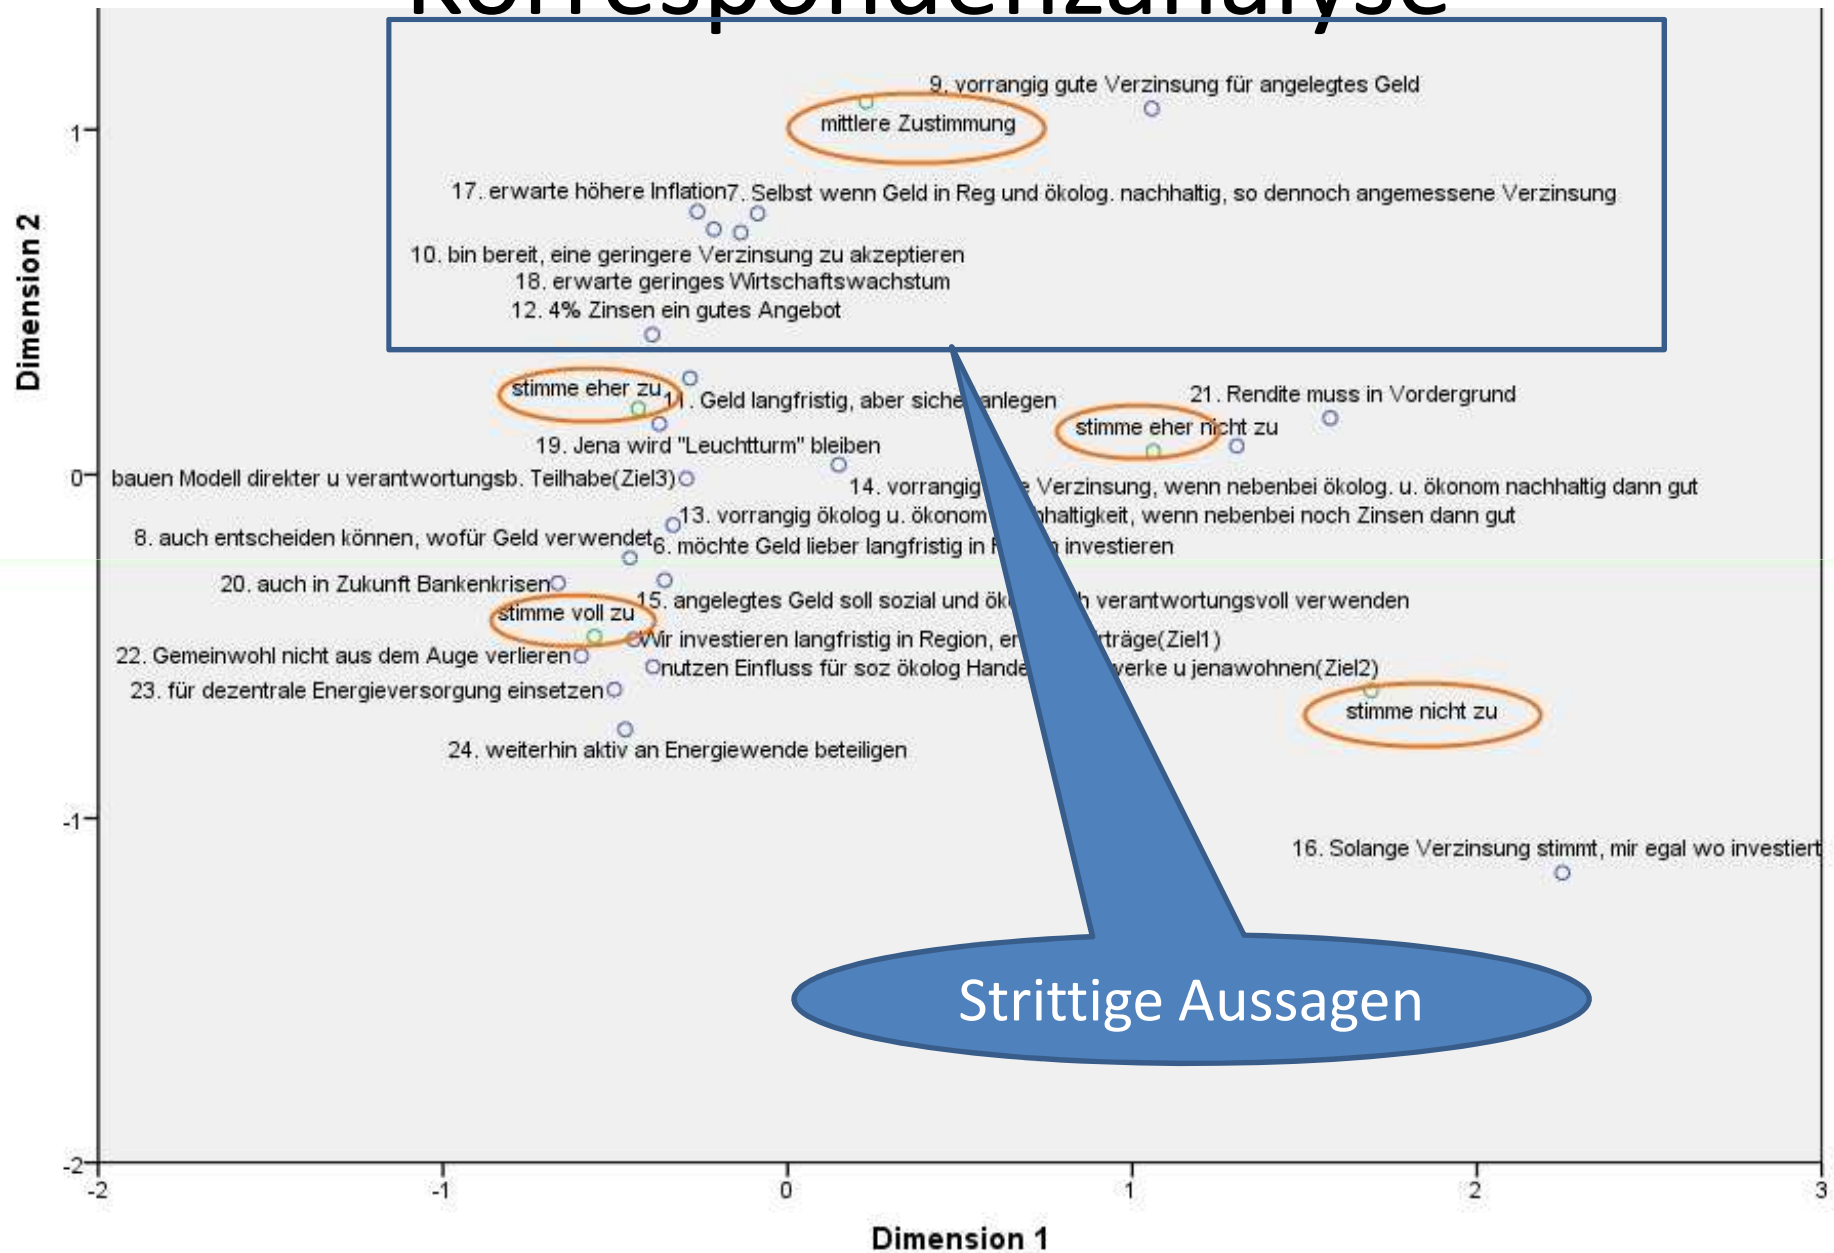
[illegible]

9. vorrangig gute Verzinsung für angelegtes Geld

mittlere Zustimmung

17. erwarte höhere Inflation

7. Selbst wenn Geld in Reg und ökolog. nachhaltig, so dennoch angemessene Verzinsung

10. bin bereit, eine geringere Verzinsung zu akzeptieren

18. erwarte geringes Wirtschaftswachstum

12. 4% Zinsen ein gutes Angebot

stimme eher zu

11. Geld langfristig, aber siche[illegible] anlegen

21. Rendite muss in Vordergrund

stimme eher nicht zu

19. Jena wird "Leuchtturm" bleiben

bauen Modell direkter u verantwortungsb. Teilhabe(Ziel3)

14. vorrangig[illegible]e Verzinsung, wenn nebenbei ökolog. u. ökonom nachhaltig dann gut

13. vorrangig ökolog u. ökonom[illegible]haltigkeit, wenn nebenbei noch Zinsen dann gut

8. auch entscheiden können, wofür Geld verwendet

6. möchte Geld lieber langfristig in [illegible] investieren

20. auch in Zukunft Bankenkrisen

15. angelegtes Geld soll sozial und ök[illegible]h verantwortungsvoll verwenden

stimme voll zu

Wir investieren langfristig in Region, er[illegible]rträge(Ziel1)

22. Gemeinwohl nicht aus dem Auge verlieren

nutzen Einfluss für soz ökolog Hande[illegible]verke u jenawohnen(Ziel2)

23. für dezentrale Energieversorgung einsetzen

stimme nicht zu

24. weiterhin aktiv an Energiewende beteiligen

16. Solange Verzinsung stimmt, mir egal wo investiert

Strittige Aussagen

Dimension 2

1
0
-1
-2

-2
-1
0
1
2
3

Dimension 1